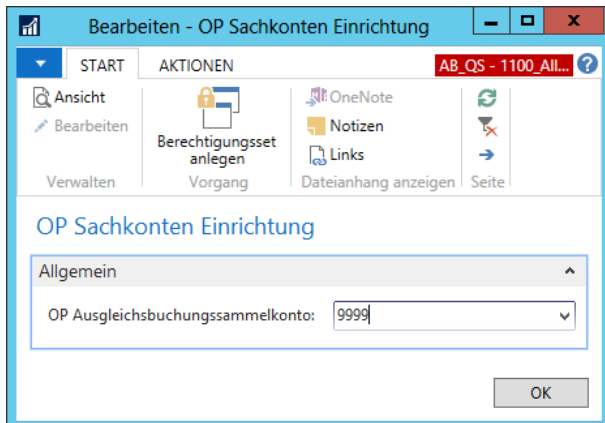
Bearbeiten - OP Sachkonten Einrichtung

START
AKTIONEN
AB_QS - 1100_All...

Ansicht
Bearbeiten
Verwalten

Berechtigungsset anlegen
Vorgang

OneNote
Notizen
Links
Dateianhang anzeigen

Seite

OP Sachkonten Einrichtung

Allgemein

OP Ausgleichsbuchungssammelkonto: 9999

OK